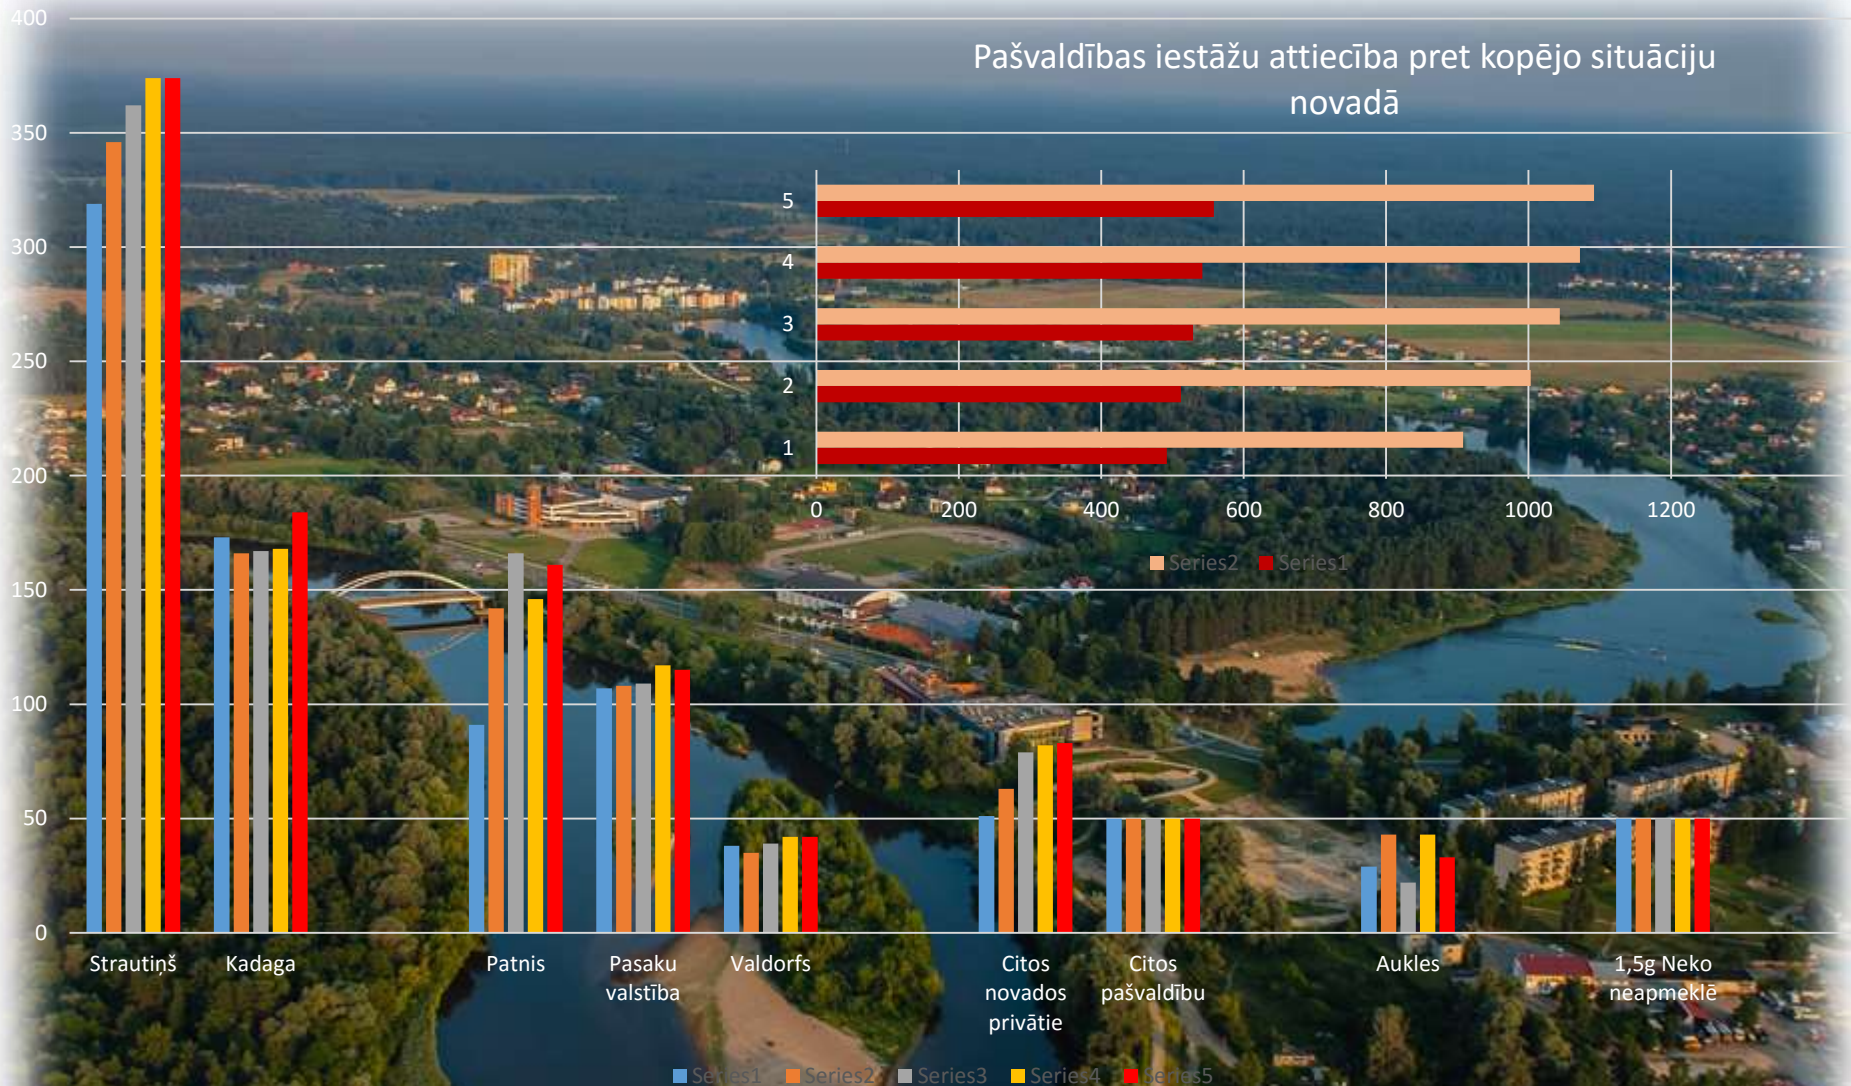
400
350
300
250
200
150
100
50
0

Pašvaldības iestāžu attiecība pret kopējo situāciju novadā

5
4
3
2
1

0
200
400
600
800
1000
1200

Series2 Series1

Strautiņš
Kadaga
Patnis
Pasaku valstība
Valdorfs
Citos novados privātie
Citos pašvaldību
Aukles
1,5g Neko neapmeklē

Series1 Series2 Series3 Series4 Series5